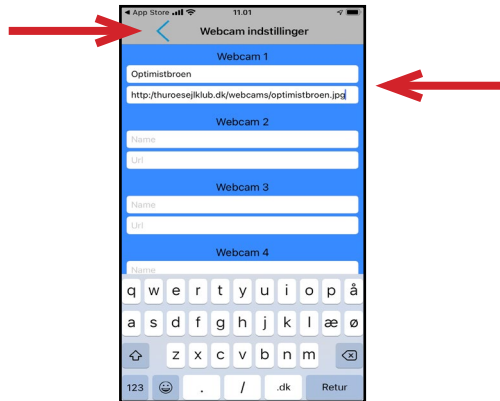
◀ App Store 11.01

Webcam indstillinger

Webcam 1

Optimistbroen

http://thuroesejlklub.dk/webcams/optimistbroen.jpg

Webcam 2

Name

Url

Webcam 3

Name

Url

Webcam 4

Name

q w e r t y u i o p å

a s d f g h j k l æ ø

z x c v b n m

123 . / .dk Retur